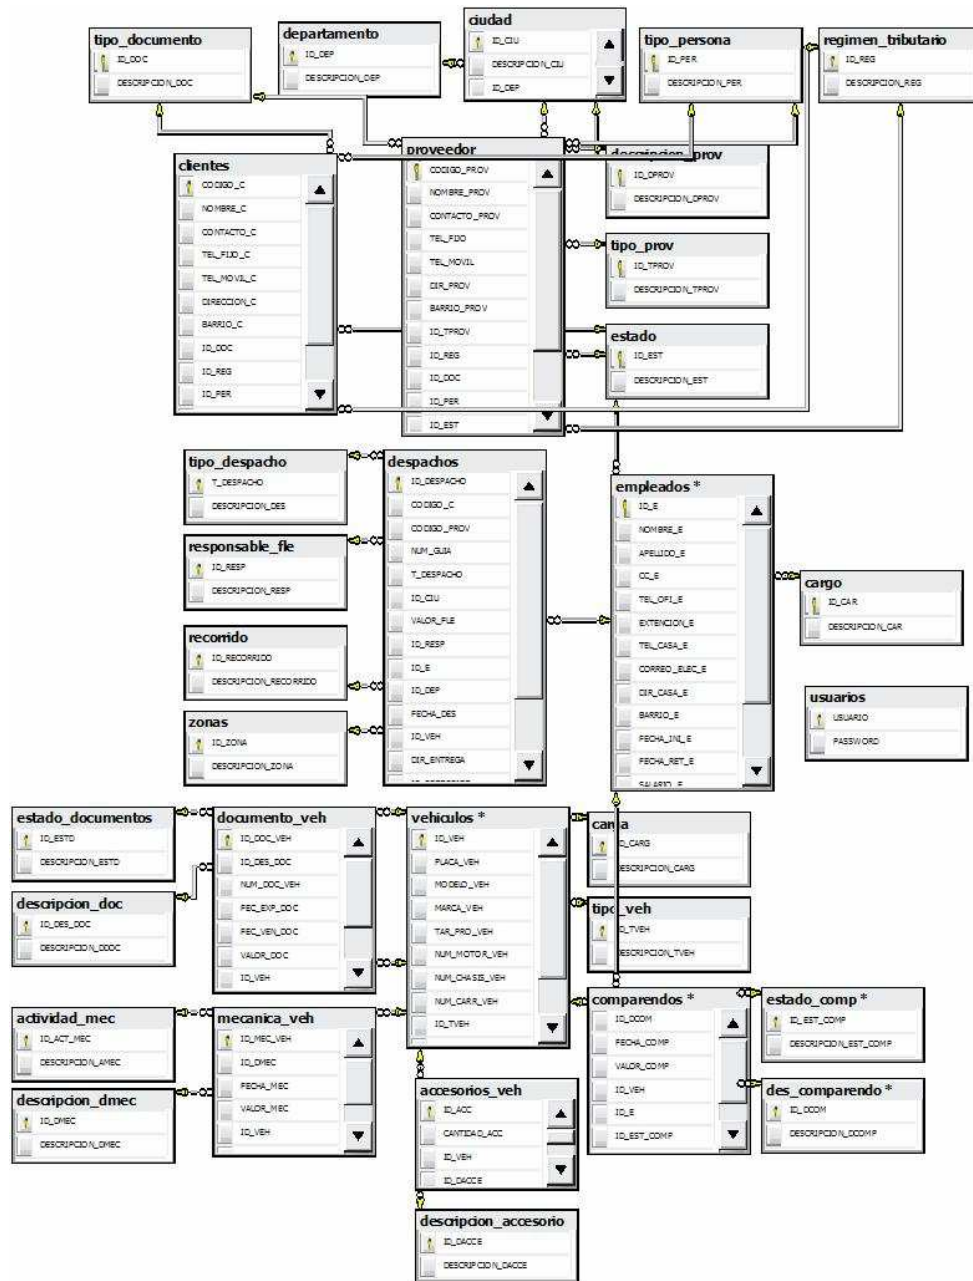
tipo_documento
ID_DOC
DESCRIPCION_DOC

departamento
ID_DEP
DESCRIPCION_DEP

ciudad
ID_CIU
DESCRIPCION_CIU
ID_DEP

tipo_persona
ID_PER
DESCRIPCION_PER

regimen_tributario
ID_REG
DESCRIPCION_REG

clientes
CODIGO_C
NOMBRE_C
CONTACTO_C
TEL_FIJO_C
TEL_MOVIL_C
DIRECCION_C
BARRIO_C
ID_DOC
ID_REG
ID_PER

proveedor
CODIGO_PROV
NOMBRE_PROV
CONTACTO_PROV
TEL_FIJO
TEL_MOVIL
DIR_PROV
BARRIO_PROV
ID_TPROV
ID_REG
ID_DOC
ID_PER
ID_EST

descripcion_prov
ID_DPROV
DESCRIPCION_DPROV

tipo_prov
ID_TPROV
DESCRIPCION_TPROV

estado
ID_EST
DESCRIPCION_EST

tipo_despacho
T_DESPACHO
DESCRIPCION_DES

responsable_fle
ID_RESP
DESCRIPCION_RESP

recorrido
ID_RECORRIDO
DESCRIPCION_RECORRIDO

zonas
ID_ZONA
DESCRIPCION_ZONA

despachos
ID_DESPACHO
CODIGO_C
CODIGO_PROV
NUM_GUIA
T_DESPACHO
ID_CIU
VALOR_FLE
ID_RESP
ID_E
ID_DEP
FECHA_DES
ID_VEH
DIR_ENTREGA

empleados *
ID_E
NOMBRE_E
APELLIDO_E
CC_E
TEL_OFI_E
EXTENCION_E
TEL_CASA_E
CORREO_ELEC_E
DIR_CASA_E
BARRIO_E
FECHA_INI_E
FECHA_RET_E
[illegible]

cargo
ID_CAR
DESCRIPCION_CAR

usuarios
USUARIO
PASSWORD

estado_documentos
ID_ESTD
DESCRIPCION_ESTD

documento_veh
ID_DOC_VEH
ID_DES_DOC
NUM_DOC_VEH
FEC_EXP_DOC
FEC_VEN_DOC
VALOR_DOC
ID_VEH

vehiculos *
ID_VEH
PLACA_VEH
MODELO_VEH
MARCA_VEH
TAR_PRO_VEH
NUM_MOTOR_VEH
NUM_CHASIS_VEH
NUM_CARR_VEH
ID_TVEH

carga
ID_CARG
DESCRIPCION_CARG

tipo_veh
ID_TVEH
DESCRIPCION_TVEH

descripcion_doc
ID_DES_DOC
DESCRIPCION_DDOC

actividad_mec
ID_ACT_MEC
DESCRIPCION_AMEC

mecanica_veh
ID_MEC_VEH
ID_DMEC
FECHA_MEC
VALOR_MEC
ID_VEH

comparendos *
ID_DCOM
FECHA_COMP
VALOR_COMP
ID_VEH
ID_E
ID_EST_COMP

estado_comp *
ID_EST_COMP
DESCRIPCION_EST_COMP

des_comparendo *
ID_DCOM
DESCRIPCION_DCOMP

descripcion_dmec
ID_DMEC
DESCRIPCION_DMEC

accesorios_veh
ID_ACC
CANTIDAD_ACC
ID_VEH
ID_DACCE

descripcion_accesorio
ID_DACCE
DESCRIPCION_DACCE